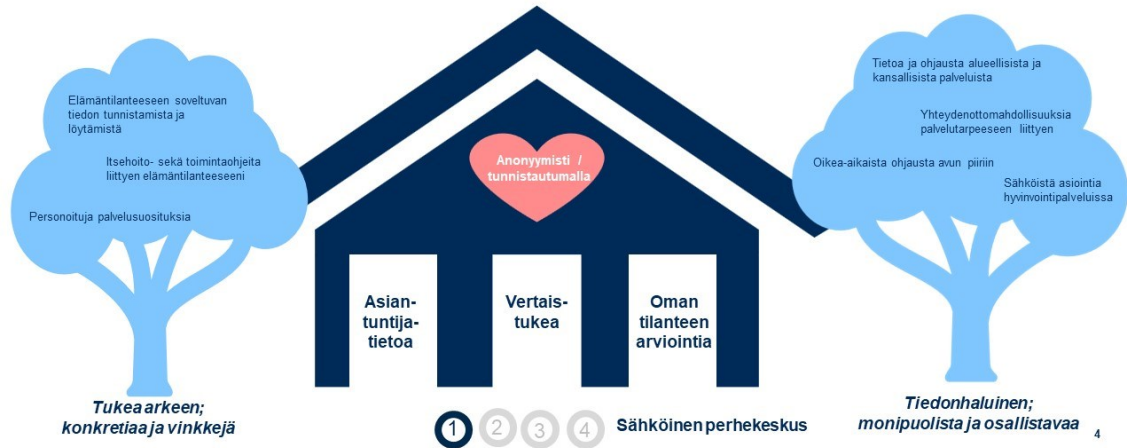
Elämäntilanteeseen soveltuvan tiedon tunnistamista ja löytämistä

Itsehoito- sekä toimintaohjeita liittyen elämäntilanteeseeni

Personoituja palvelusuosituksia

Tukea arkeen; konkretiaa ja vinkkejä

Anonyymisti / tunnistautumalla

Asiantuntijatietoa

Vertaistukea

Oman tilanteen arviointia

1 2 3 4 Sähköinen perhekeskus

Tietoa ja ohjausta alueellisista ja kansallisista palveluista

Yhteydenottomahdollisuuksia palvelutarpeeseen liittyen

Oikea-aikaista ohjausta avun piiriin

Sähköistä asiointia hyvinvointipalveluissa

Tiedonhaluinen; monipuolista ja osallistavaa

4